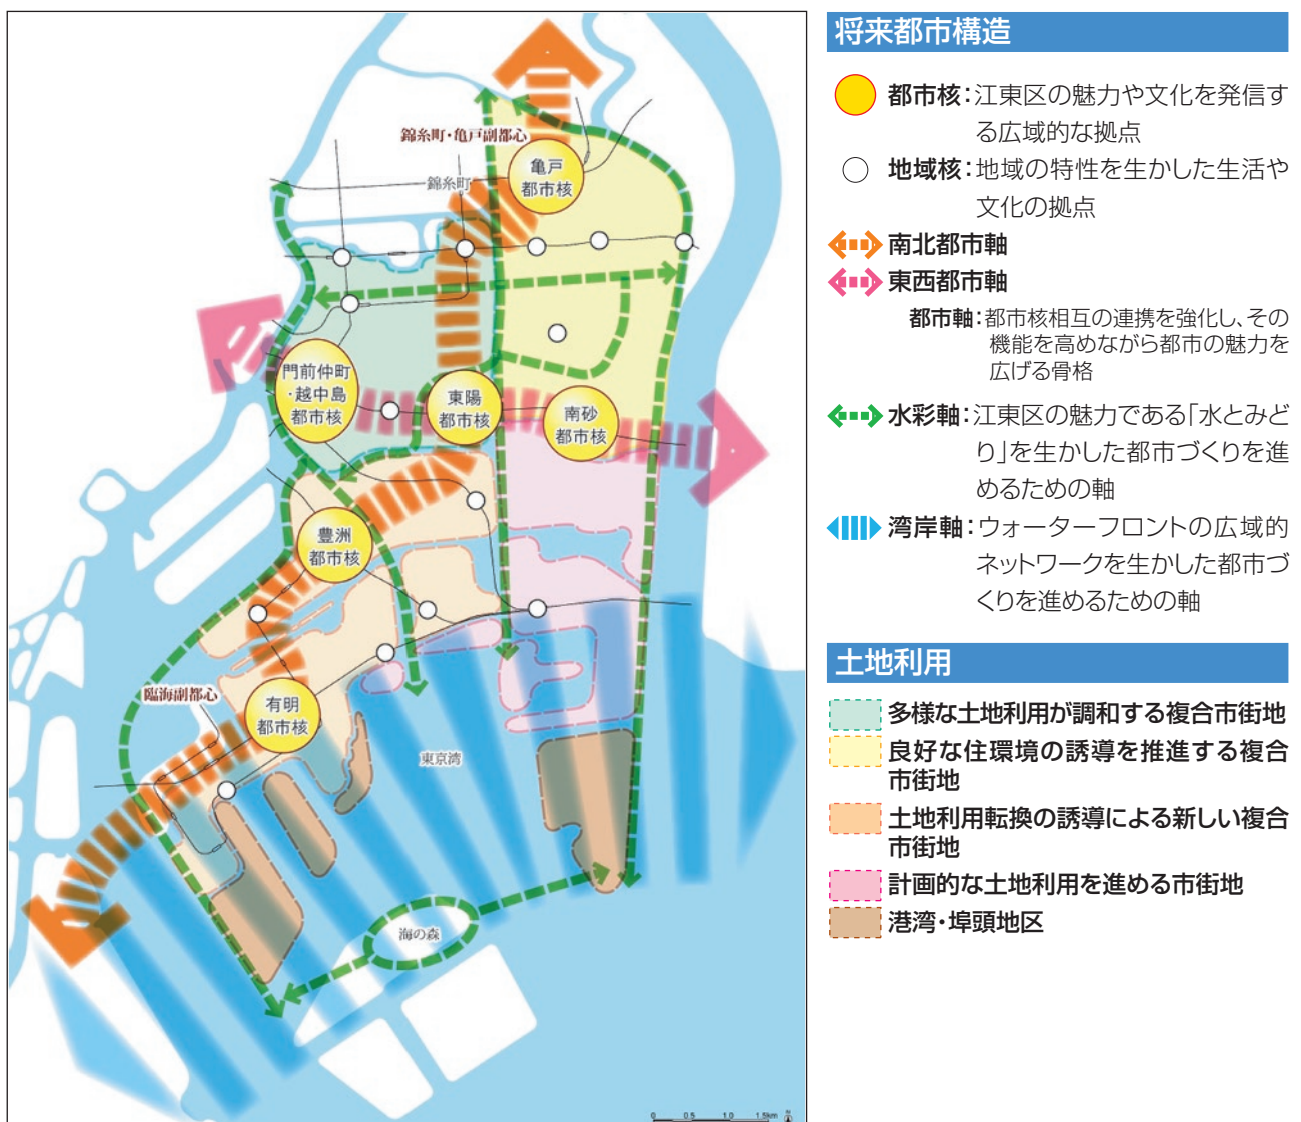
錦糸町・亀戸副都心

錦糸町

亀戸
都市核

門前仲町
・越中島
都市核

東陽
都市核

南砂
都市核

豊洲
都市核

臨海副都心

有明
都市核

東京湾

海の森

0 0.5 1.0 1.5km

将来都市構造

都市核：江東区の魅力や文化を発信する広域的な拠点

地域核：地域の特性を生かした生活や文化の拠点

南北都市軸

東西都市軸

都市軸：都市核相互の連携を強化し、その機能を高めながら都市の魅力を広げる骨格

水彩軸：江東区の魅力である「水とみどり」を生かした都市づくりを進めるための軸

湾岸軸：ウォーターフロントの広域的ネットワークを生かした都市づくりを進めるための軸

土地利用

多様な土地利用が調和する複合市街地

良好な住環境の誘導を推進する複合市街地

土地利用転換の誘導による新しい複合市街地

計画的な土地利用を進める市街地

港湾・埠頭地区